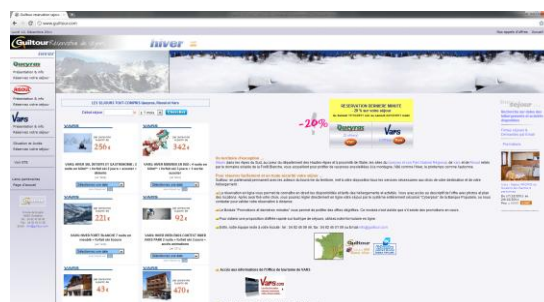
Guiltour réservation séjour

http://www.guiltour.com/

Guiltour

hiver

Queyras
Présentation & info
Réservez votre séjour

Vars
Présentation & info
Réservez votre séjour

-20%

Queyras

Vars

Guiltour

Vars

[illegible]